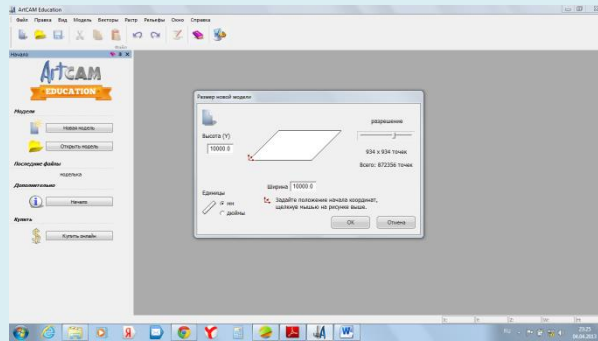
ArtCAM Education

Файл Правка Вид Модель Векторы Растр Рельефы Окно Справка

Начало

ArtCAM EDUCATION

Модели

Новая модель

Открыть модель

Последние файлы

модельки

Дополнительно

Начало

Купить

Купить онлайн

Размер новой модели

Высота (Y)

10000.0

разрешение

934 x 934 точек

Всего: 872356 точек

Единицы

мм

дюймы

Ширина 10000.0

Задайте положение начала координат, щелкнув мышью на рисунке выше.

OK

Отмена

23:25
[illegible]